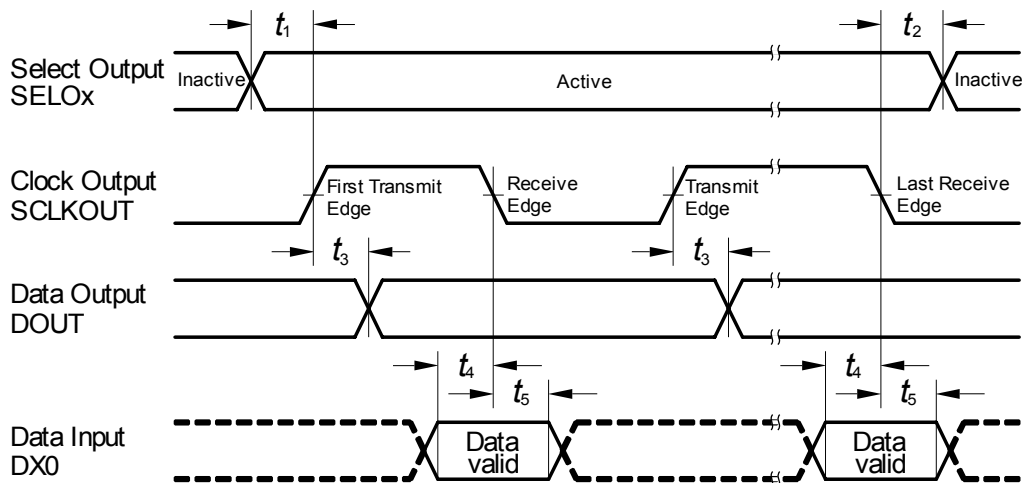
$t_1$

$t_2$

Select Output SELOx

Inactive

Active

Inactive

Clock Output SCLKOUT

First Transmit Edge

Receive Edge

Transmit Edge

Last Receive Edge

$t_3$

$t_3$

Data Output DOUT

$t_4$

$t_5$

$t_4$

$t_5$

Data Input DX0

Data valid

Data valid